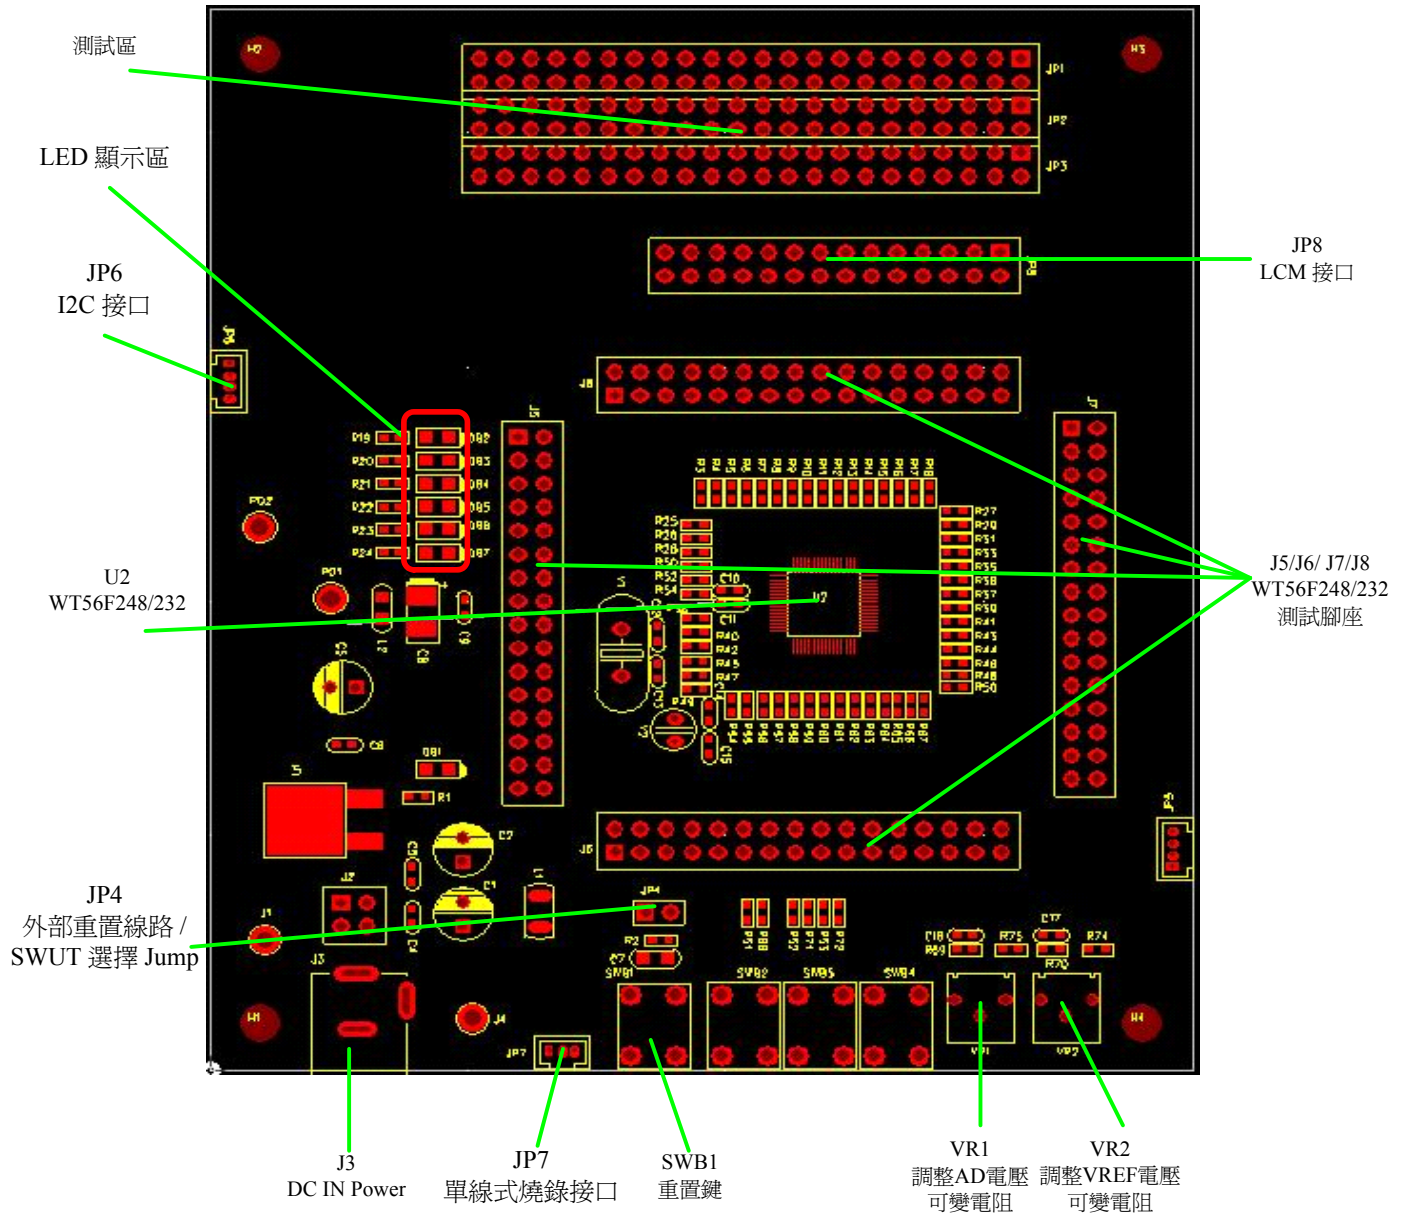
測試區

LED 顯示區

JP6
I2C 接口

U2
WT56F248/232

JP4
外部重置線路 /
SWUT 選擇 Jump

JP8
LCM 接口

J5/J6/ J7/J8
WT56F248/232
測試腳座

H2 H3 JP1 JP2 JP3 J8 J6 J7 J5 P8 JP6

R19 R20 R21 R22 R23 R24 D82 D83 D84 D85 D86 D87

PD2 PD1 U7 C10 C11 R25 R26 R28 R50 R52 R54 R40 R42 R45 R47 R27 R29 R31 R33 R35 R36 R37 R39 R41 R43 R44 R46 R48 R50

D81 R1 C7 C1 J2 J1 J3 J4 H1 H4 JP4 R2 C7 SWB1 SWB2 SWB3 SWB4 C18 R69 R75 C77 R74 R70 VR1 VR2 JP7 P8

J3
DC IN Power

JP7
單線式燒錄接口

SWB1
重置鍵

VR1
調整AD電壓
可變電阻

VR2
調整VREF電壓
可變電阻